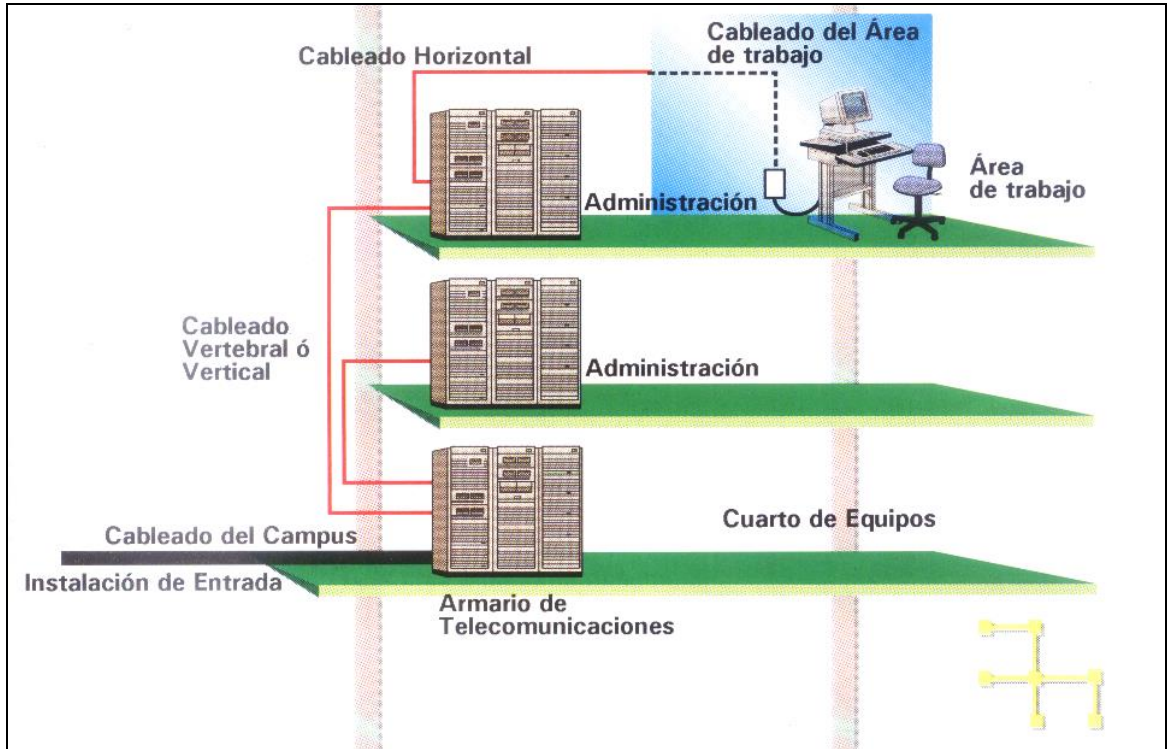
Cableado Horizontal

Cableado del Área de trabajo

Administración

Área de trabajo

Cableado Vertebral ó Vertical

Administración

Cableado del Campus

Cuarto de Equipos

Instalación de Entrada

Armario de Telecomunicaciones